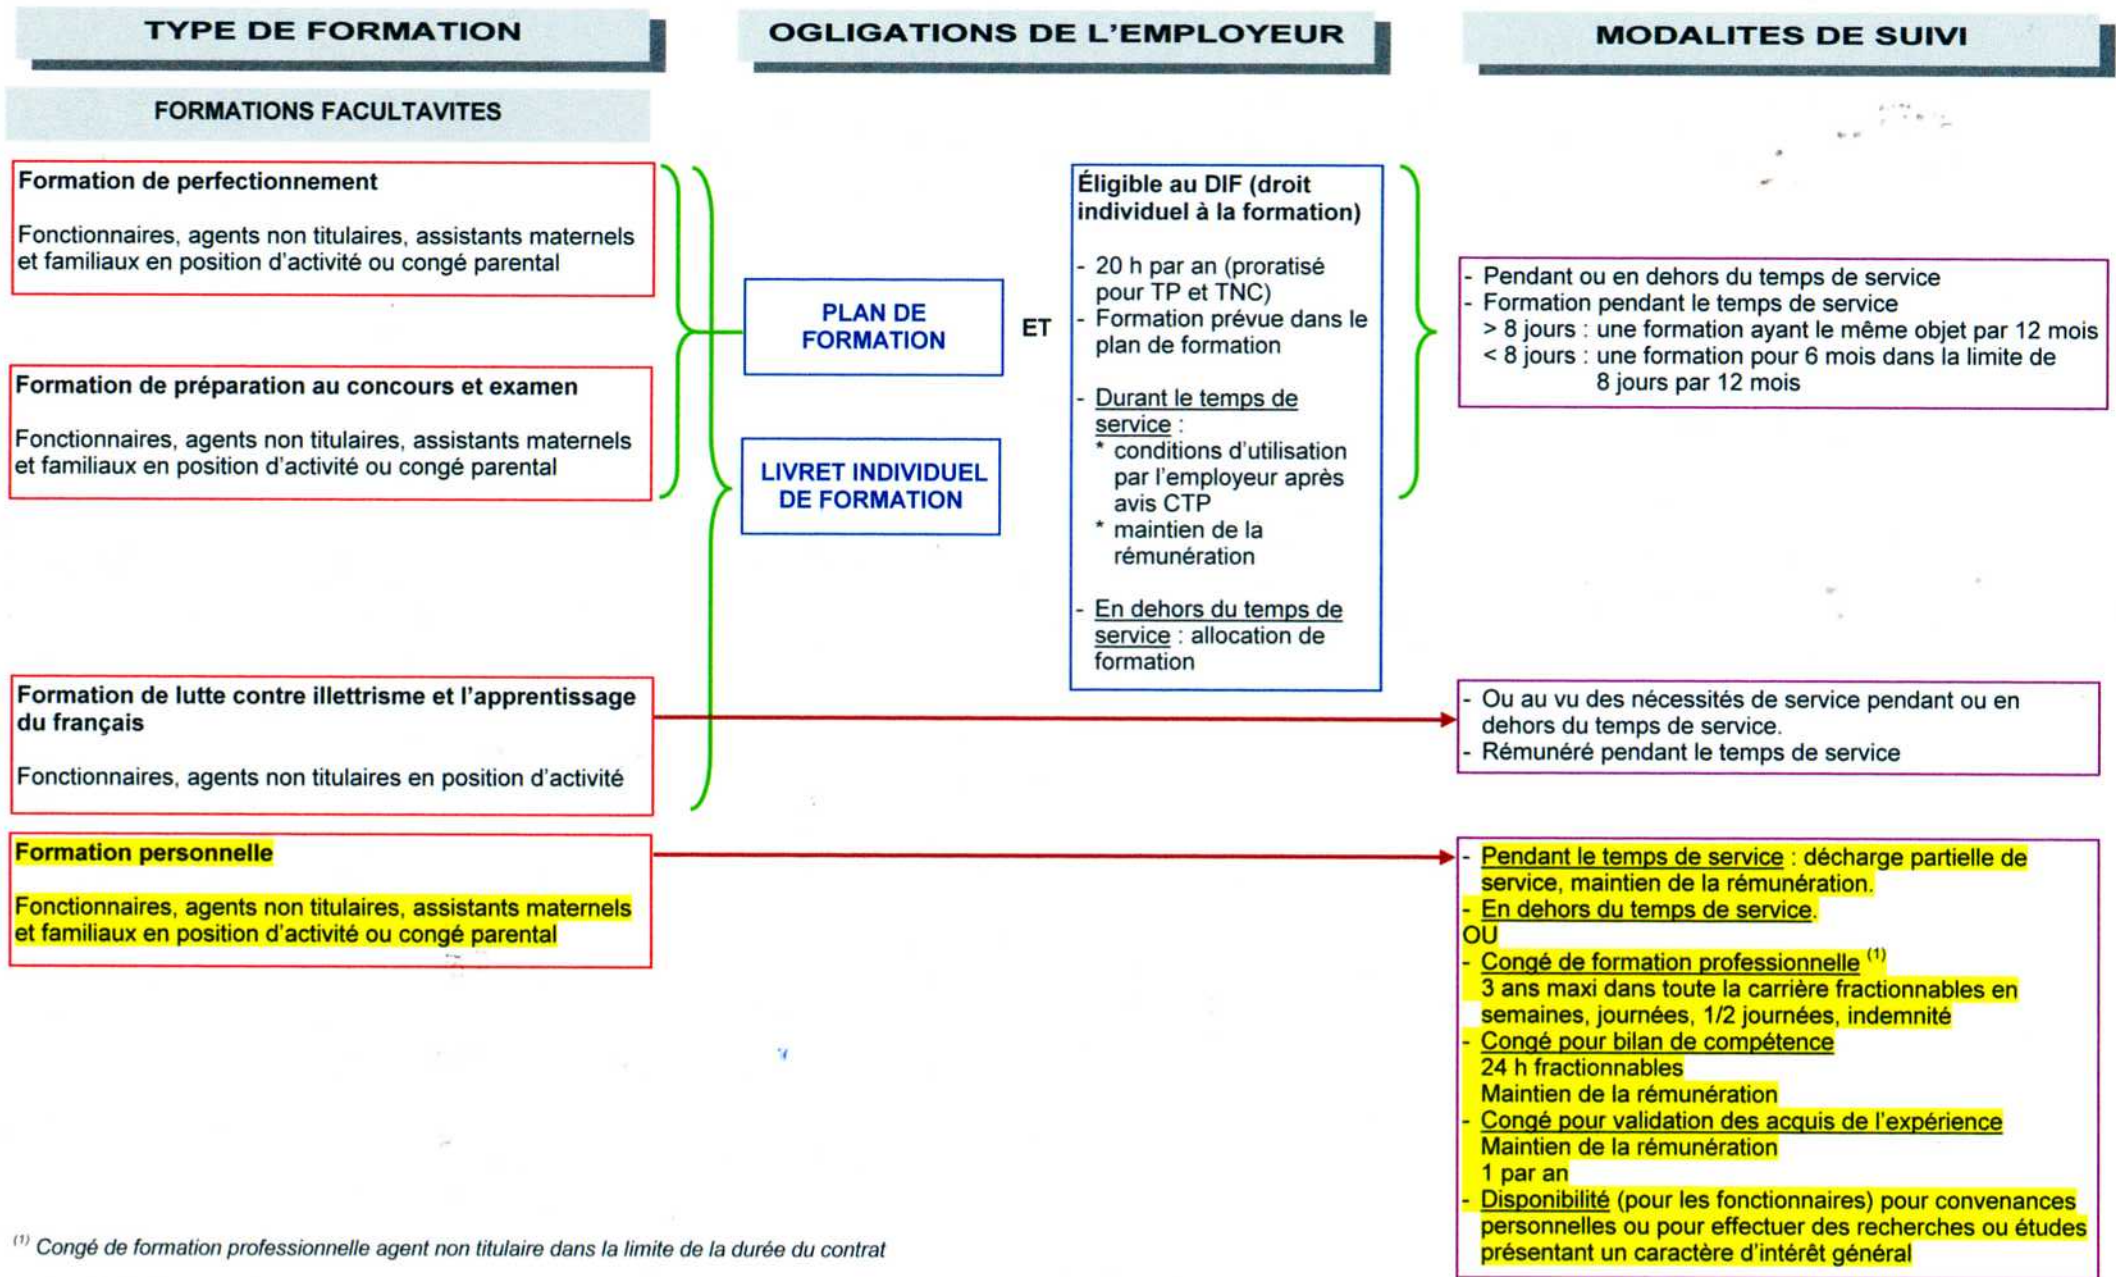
TYPE DE FORMATION

OGLIGATIONS DE L'EMPLOYEUR

MODALITES DE SUIVI

FORMATIONS FACULTAVITES

Formation de perfectionnement

Fonctionnaires, agents non titulaires, assistants maternels et familiaux en position d'activité ou congé parental

Formation de préparation au concours et examen

Fonctionnaires, agents non titulaires, assistants maternels et familiaux en position d'activité ou congé parental

PLAN DE FORMATION

LIVRET INDIVIDUEL DE FORMATION

ET

Éligible au DIF (droit individuel à la formation)

- 20 h par an (proratisé pour TP et TNC)
- Formation prévue dans le plan de formation

- Durant le temps de service :
* conditions d'utilisation par l'employeur après avis CTP
* maintien de la rémunération

- En dehors du temps de service : allocation de formation

- Pendant ou en dehors du temps de service
- Formation pendant le temps de service
> 8 jours : une formation ayant le même objet par 12 mois
< 8 jours : une formation pour 6 mois dans la limite de 8 jours par 12 mois

Formation de lutte contre illettrisme et l'apprentissage du français

Fonctionnaires, agents non titulaires en position d'activité

- Ou au vu des nécessités de service pendant ou en dehors du temps de service.
- Rémunéré pendant le temps de service

Formation personnelle

Fonctionnaires, agents non titulaires, assistants maternels et familiaux en position d'activité ou congé parental

- Pendant le temps de service : décharge partielle de service, maintien de la rémunération.
- En dehors du temps de service.
OU
- Congé de formation professionnelle $^{(1)}$
3 ans maxi dans toute la carrière fractionnables en semaines, journées, 1/2 journées, indemnité
- Congé pour bilan de compétence
24 h fractionnables
Maintien de la rémunération
- Congé pour validation des acquis de l'expérience
Maintien de la rémunération
1 par an
- Disponibilité (pour les fonctionnaires) pour convenances personnelles ou pour effectuer des recherches ou études présentant un caractère d'intérêt général

$^{(1)}$ Congé de formation professionnelle agent non titulaire dans la limite de la durée du contrat